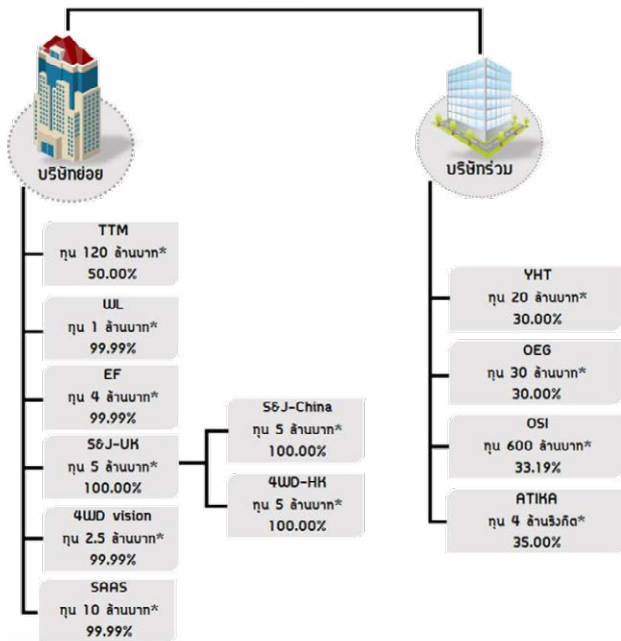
บริษัทย่อย

บริษัทร่วม

TTM
ทุน 120 ล้านบาท*
50.00%

WL
ทุน 1 ล้านบาท*
99.99%

EF
ทุน 4 ล้านบาท*
99.99%

S&J-UK
ทุน 5 ล้านบาท*
100.00%

4WD vision
ทุน 2.5 ล้านบาท*
99.99%

SAAS
ทุน 10 ล้านบาท*
99.99%

S&J-China
ทุน 5 ล้านบาท*
100.00%

4WD-HK
ทุน 5 ล้านบาท*
100.00%

YHT
ทุน 20 ล้านบาท*
30.00%

OEG
ทุน 30 ล้านบาท*
30.00%

OSI
ทุน 600 ล้านบาท*
33.19%

ATIKA
ทุน 4 ล้านริงกิต*
35.00%